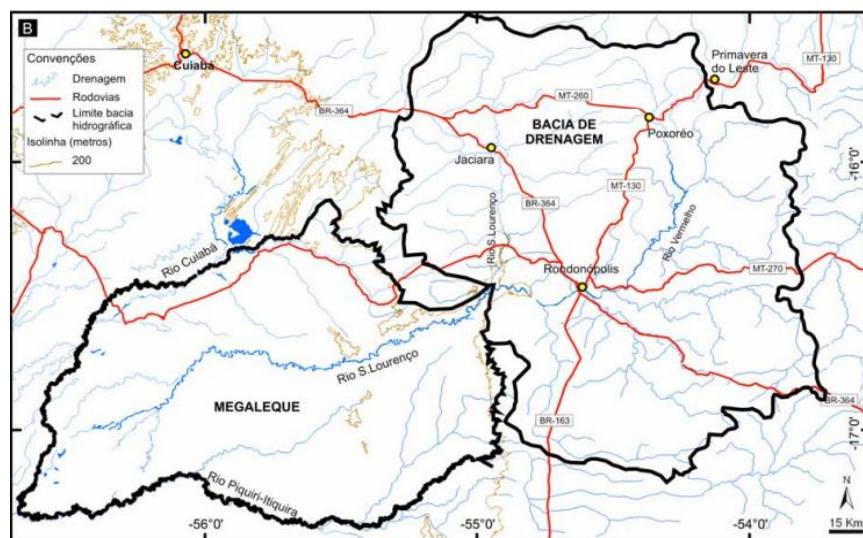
B

Convenções
Drenagem
Rodovias
Limite bacia hidrográfica
Isolinha (metros)
200

Cuiabá
BR-364
MT-260
Primavera do Leste
MT-130
BACIA DE DRENAGEM
Jaciara
Poxoréo
-16°0'
MT-130
BR-364
Rio S.Lourenço
Rio Vermelho
Rio Cuiabá
Rondonópolis
MT-270
Rio S.Lourenço
MEGALEQUE
BR-163
BR-364
-17°0'
Rio Piquiri-Itiquira
N
-56°0'
-55°0'
-54°0'
15 Km